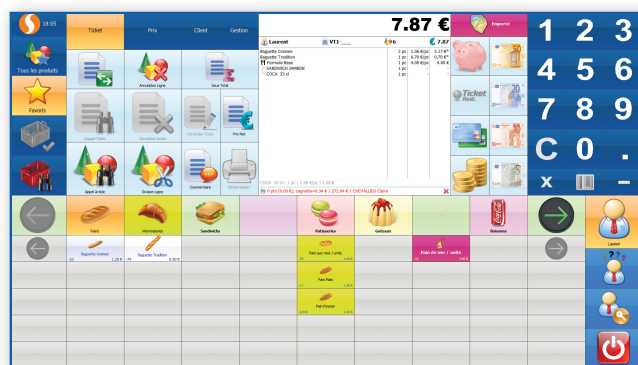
18:05

Tous les produits

Favoris

Ticket

Prix

Client

Gestion

Annulation ligne

Sous Total

Report ticket

Annulation ticket

Correction Ticket

Prix Net

Appel Article

Division Ligne

Commentaire

Réimpression

7.87 €

Laurent

VT1

6

7.87

Baguette Viennoise 1 pc 1.08 €/pc 2.17 €

Baguette Tradition 1 pc 0.70 €/pc 0.70 €

Formule Beso 1 pc 5.00 €/pc 5.00 €

SANDWICH JAMBON 1 pc

COCA 33 cl 1 pc

COCA 33 cl | 1 pc | 0.00 €/pc | 0.00 €

0 pts (0,00 €), cagnotte=0,34 € | 252,84 € | CHEVALIER Claire

Emporté

Ticket Rest.

1 2 3

4 5 6

7 8 9

C 0 .

x –

Pains

Viennoiserie

Sandwichs

Patisseries

Gateaux

Boissons

Laurent

Baguette Viennoise

Baguette Tradition

Pain aux noix / Frite

Flan Pâte

Pain Paysan

Pain de mie / emba